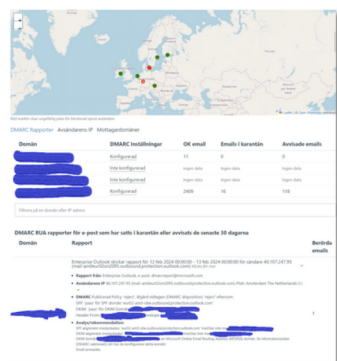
DMARC Rapporter Avsändarens IP Mottagardomäner

| Domän | DMARC Inställningar | OK email | Emails i karantän | Avvisade emails |
|---|---|---|---|---|
| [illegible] | Konfigurerad | 11 | 0 | 0 |
| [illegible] | Inte konfigurerad | Ingen data | Ingen data | Ingen data |
| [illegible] | Inte konfigurerad | Ingen data | Ingen data | Ingen data |
| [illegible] | Konfigurerad | 2409 | 16 | 110 |

Filtrera på en domän eller IP adress

DMARC RUA rapporter för e-post som har satts i karantän eller avvisats de senaste 30 dagarna

| Domän | Rapport | Berörda email |
|---|---|---|
| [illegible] | Enterprise Outlook skickar rapport för 12 feb 2024 00:00:00 - 13 feb 2024 00:00:00 för sändare 40.107.247.95 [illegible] • Rapport från: Enterprise Outlook, e-post: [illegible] • Avsändarens IP: 40.107.247.95 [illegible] • DMARC Publicerad Policy 'reject', tillgänglig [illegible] • Analys/rekommendation: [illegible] | 1 |